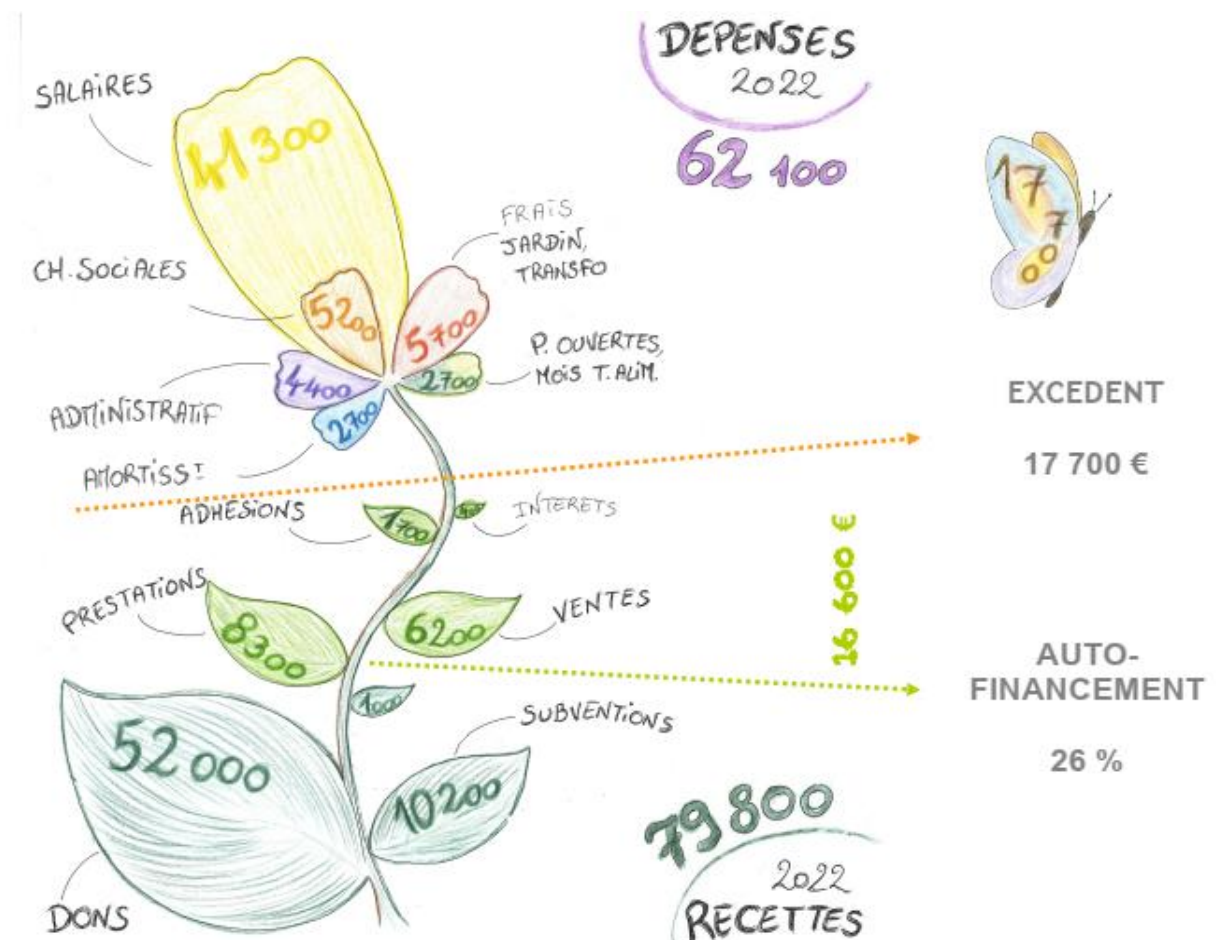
DEPENSES
2022
62 100

SALAIRES
41 300

FRAIS JARDIN, TRANSFO
5700

CH. SOCIALES
5200

P. OUVERTES, MOIS T. ALIM.
2700

ADMINISTRATIF
4400

AMORTISS$^t$
2700

17 700

EXCEDENT

17 700 €

ADHESIONS
1700

500
INTERETS

PRESTATIONS
8300

VENTES
6200

16 600 €

AUTO-FINANCEMENT

26 %

1000

SUBVENTIONS
10200

52 000

DONS

79 800
2022
RECETTES